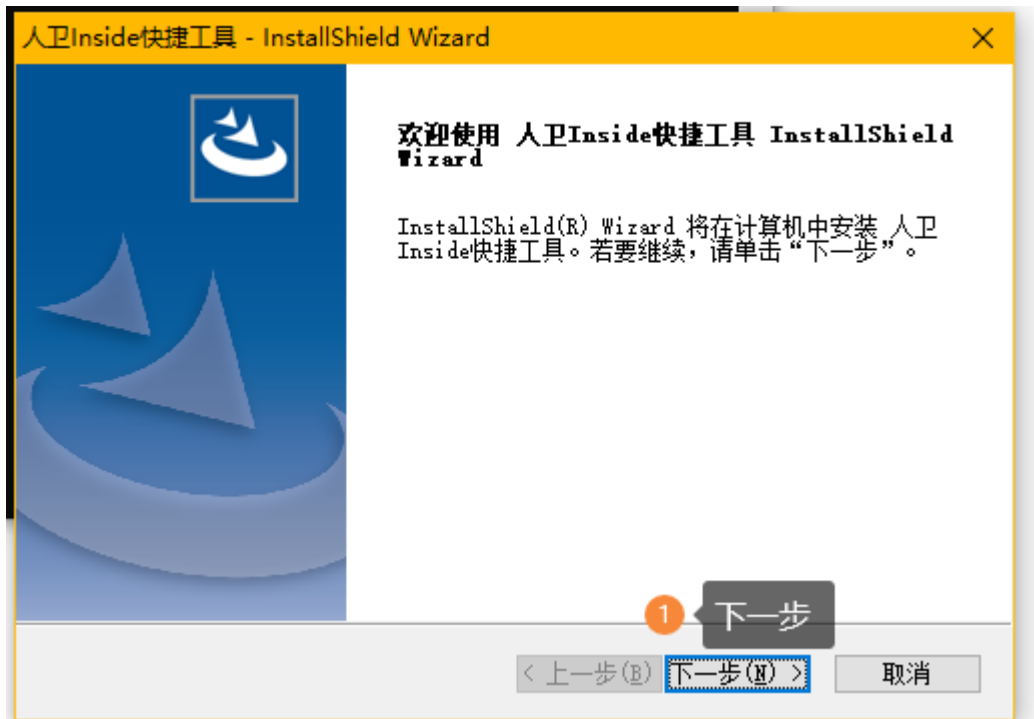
人卫Inside快捷工具 - InstallShield Wizard

×

欢迎使用 人卫Inside快捷工具 InstallShield Wizard

InstallShield(R) Wizard 将在计算机中安装 人卫Inside快捷工具。若要继续，请单击“下一步”。

1

下一步

< 上一步(B)

下一步(N) >

取消